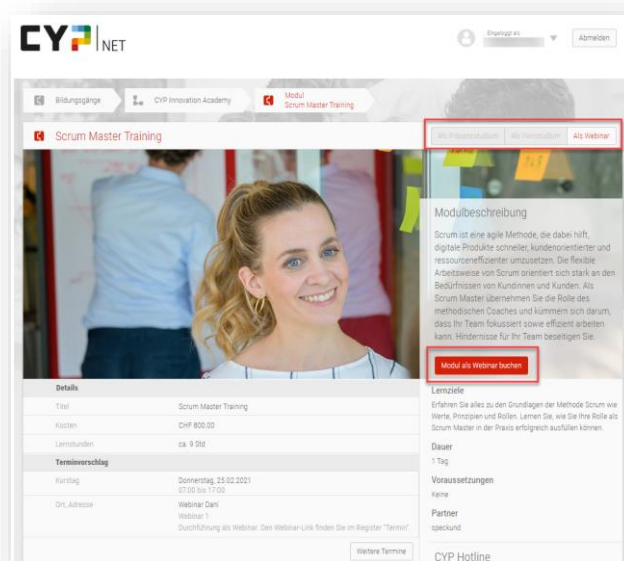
CYP NET

Eingeloggt als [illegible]

Abmelden

Bildungsgänge

CYP Innovation Academy

Modul
Scrum Master Training

Scrum Master Training

Als Präsenzstudium | Als Fernstudium | Als Webinar

Modulbeschreibung

Scrum ist eine agile Methode, die dabei hilft, digitale Produkte schneller, kundenorientierter und ressourceneffizienter umzusetzen. Die flexible Arbeitsweise von Scrum orientiert sich stark an den Bedürfnissen von Kundinnen und Kunden. Als Scrum Master übernehmen Sie die Rolle des methodischen Coaches und kümmern sich darum, dass Ihr Team fokussiert sowie effizient arbeiten kann. Hindernisse für Ihr Team beseitigen Sie.

Modul als Webinar buchen

Details

| | |
|---|---|
| Titel | Scrum Master Training |
| Kosten | CHF 800.00 |
| Lernstunden | ca. 9 Std |

Terminvorschlag

| | |
|---|---|
| Kurstag | Donnerstag, 25.02.2021 07:00 bis 17:00 |
| Ort, Adresse | Webinar Dani Webinar 1 Durchführung als Webinar. Den Webinar-Link finden Sie im Register "Termin". |

Weitere Termine

Lernziele

Erfahren Sie alles zu den Grundlagen der Methode Scrum wie Werte, Prinzipien und Rollen. Lernen Sie, wie Sie Ihre Rolle als Scrum Master in der Praxis erfolgreich ausfüllen können.

Dauer
1 Tag

Voraussetzungen
Keine

Partner
speckund

CYP Hotline